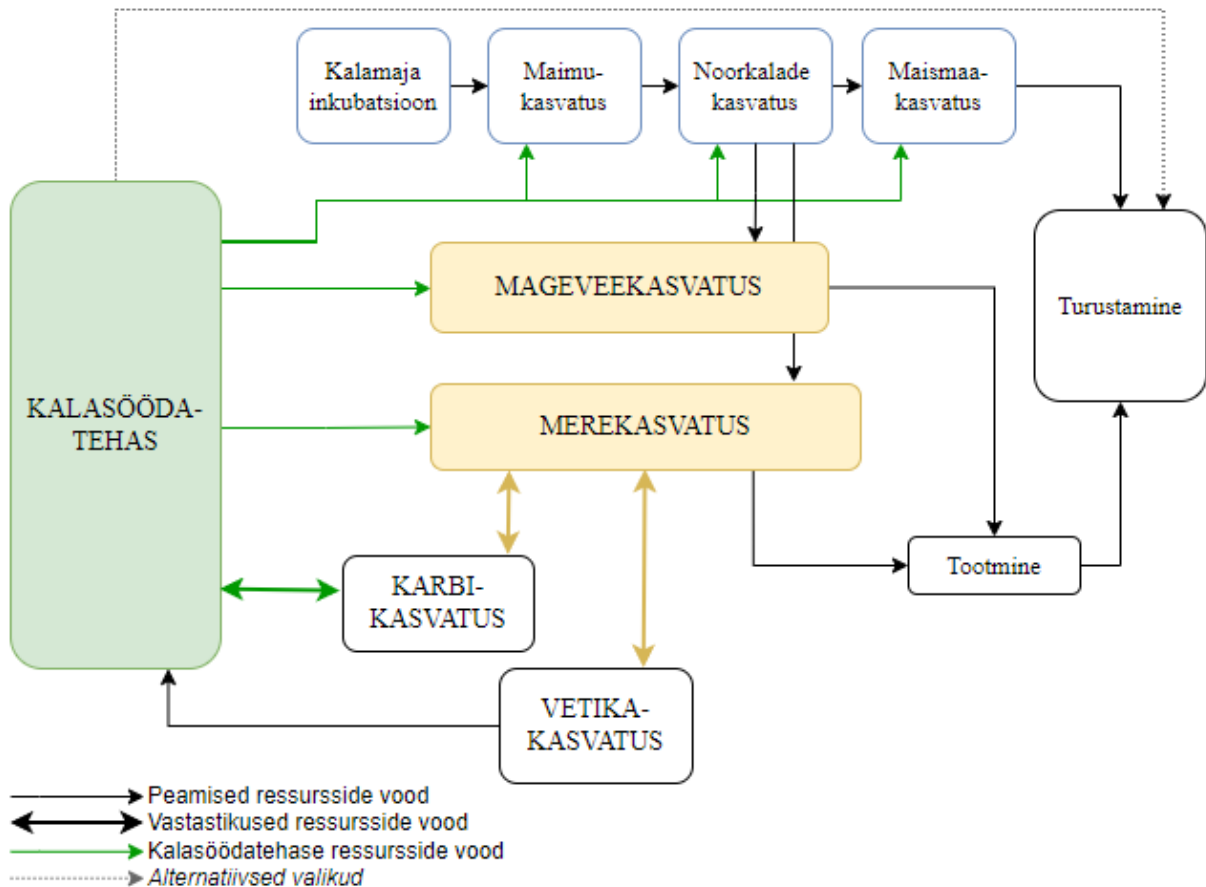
Kalamaja inkubatsioon

Maimu-kasvatus

Noorkalade kasvatus

Maismaa-kasvatus

KALASÖÖDA-TEHAS

MAGEVEEKASVATUS

Turustamine

MEREKASVATUS

KARBI-KASVATUS

Tootmine

VETIKA-KASVATUS

Peamised ressursside vood
Vastastikused ressursside vood
Kalasöödatehase ressursside vood
Alternatiivsed valikud